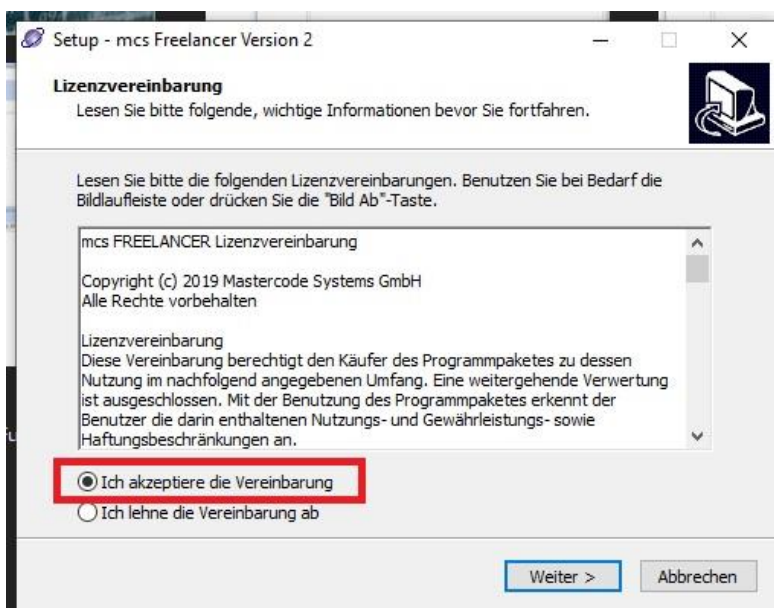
Setup - mcs Freelancer Version 2

Lizenzvereinbarung
Lesen Sie bitte folgende, wichtige Informationen bevor Sie fortfahren.

Lesen Sie bitte die folgenden Lizenzvereinbarungen. Benutzen Sie bei Bedarf die Bildlaufleiste oder drücken Sie die "Bild Ab"-Taste.

mcs FREELANCER Lizenzvereinbarung

Copyright (c) 2019 Mastercode Systems GmbH
Alle Rechte vorbehalten

Lizenzvereinbarung
Diese Vereinbarung berechtigt den Käufer des Programmpaketes zu dessen Nutzung im nachfolgend angegebenen Umfang. Eine weitergehende Verwertung ist ausgeschlossen. Mit der Benutzung des Programmpaketes erkennt der Benutzer die darin enthaltenen Nutzungs- und Gewährleistungs- sowie Haftungsbeschränkungen an.

Ich akzeptiere die Vereinbarung
Ich lehne die Vereinbarung ab

Weiter >
Abbrechen